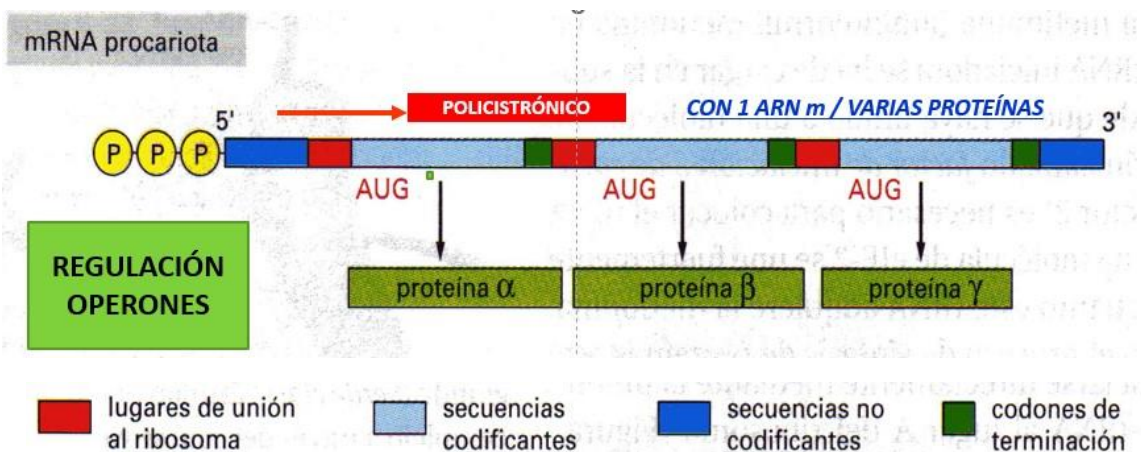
mRNA procariota

POLICISTRÓNICO

CON 1 ARN m / VARIAS PROTEÍNAS

5'

3'

P P P

AUG

AUG

AUG

REGULACIÓN OPERONES

proteína $\alpha$

proteína $\beta$

proteína $\gamma$

lugares de unión al ribosoma

secuencias codificantes

secuencias no codificantes

codones de terminación